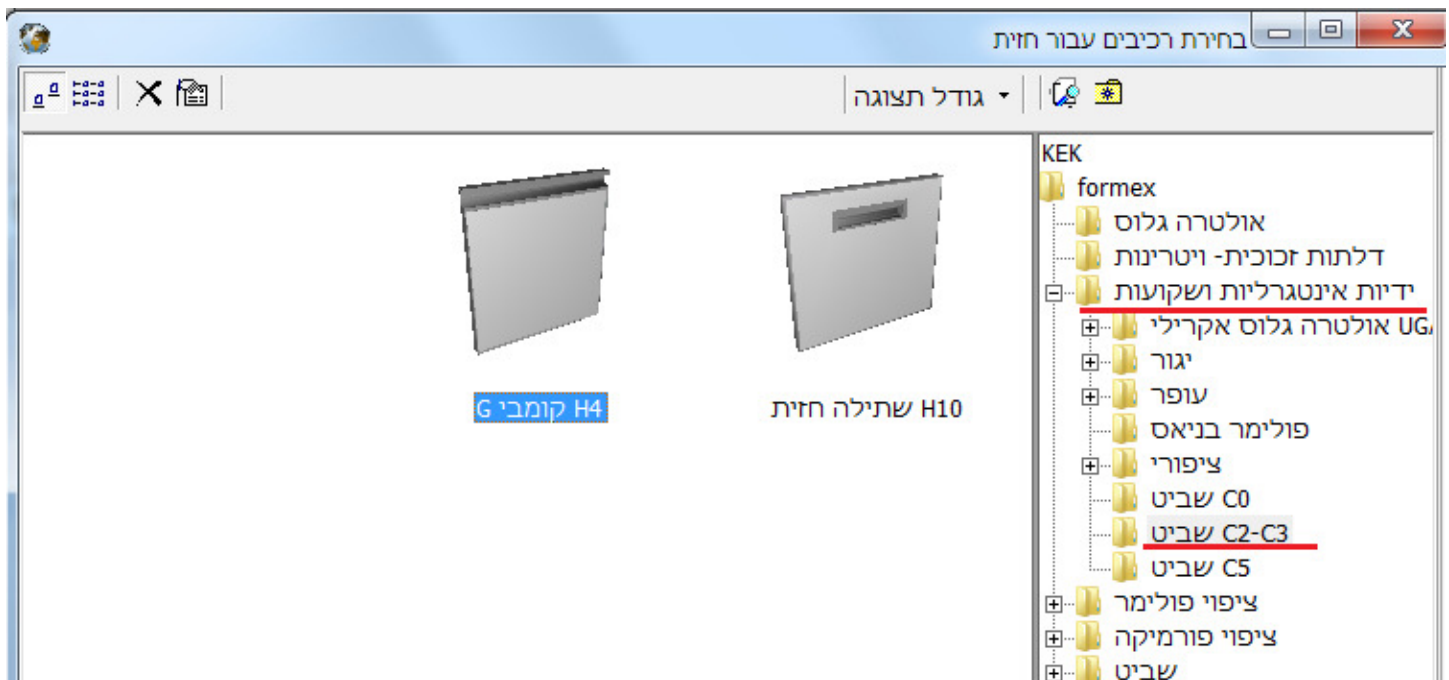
בחירת רכיבים עבור חזית

גודל תצוגה

KEK
formex
אולטרה גלוס
דלתות זכוכית- ויטרינות
ידיות אינטגרליות ושקועות
אולטרה גלוס אקרילי UG
יגור
עופר
פולימר בניאס
ציפורי
שביט C0
שביט C2-C3
שביט C5
ציפוי פולימר
ציפוי פורמיקה
שביט

H10 שתילה חזית
H4 קומבי G